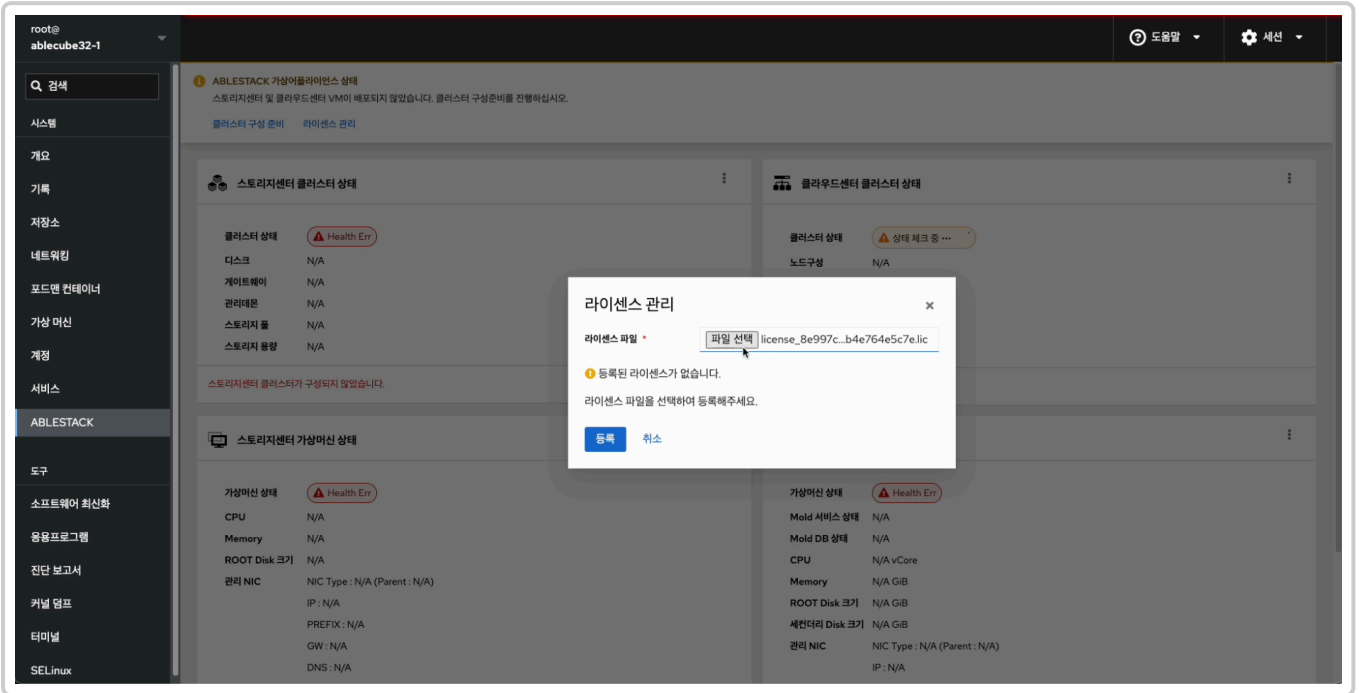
root@
ablecube32-1

검색

시스템

개요

기록

저장소

네트워킹

포드맨 컨테이너

가상 머신

계정

서비스

ABLESTACK

도구

소프트웨어 최신화

응용프로그램

진단 보고서

커널 덤프

터미널

SELinux

도움말

세션

ABLESTACK 가상어플라이언스 상태
스토리지센터 및 클라우드센터 VM이 배포되지 않았습니다. 클러스터 구성준비를 진행하십시오.

클러스터 구성 준비 라이센스 관리

스토리지센터 클러스터 상태

클러스터 상태 Health Err
디스크 N/A
게이트웨이 N/A
관리데몬 N/A
스토리지 풀 N/A
스토리지 용량 N/A

스토리지센터 클러스터가 구성되지 않았습니다.

클라우드센터 클러스터 상태

클러스터 상태 상태 체크 중 …
노드구성 N/A

라이센스 관리

라이센스 파일 *
파일 선택 license_8e997c...b4e764e5c7e.lic

등록된 라이센스가 없습니다.

라이센스 파일을 선택하여 등록해주세요.

등록 취소

스토리지센터 가상머신 상태

가상머신 상태 Health Err
CPU N/A
Memory N/A
ROOT Disk 크기 N/A
관리 NIC NIC Type : N/A (Parent : N/A)
IP : N/A
PREFIX : N/A
GW : N/A
DNS : N/A

가상머신 상태 Health Err
Mold 서비스 상태 N/A
Mold DB 상태 N/A
CPU N/A vCore
Memory N/A GiB
ROOT Disk 크기 N/A GiB
세컨더리 Disk 크기 N/A GiB
관리 NIC NIC Type : N/A (Parent : N/A)
IP : N/A